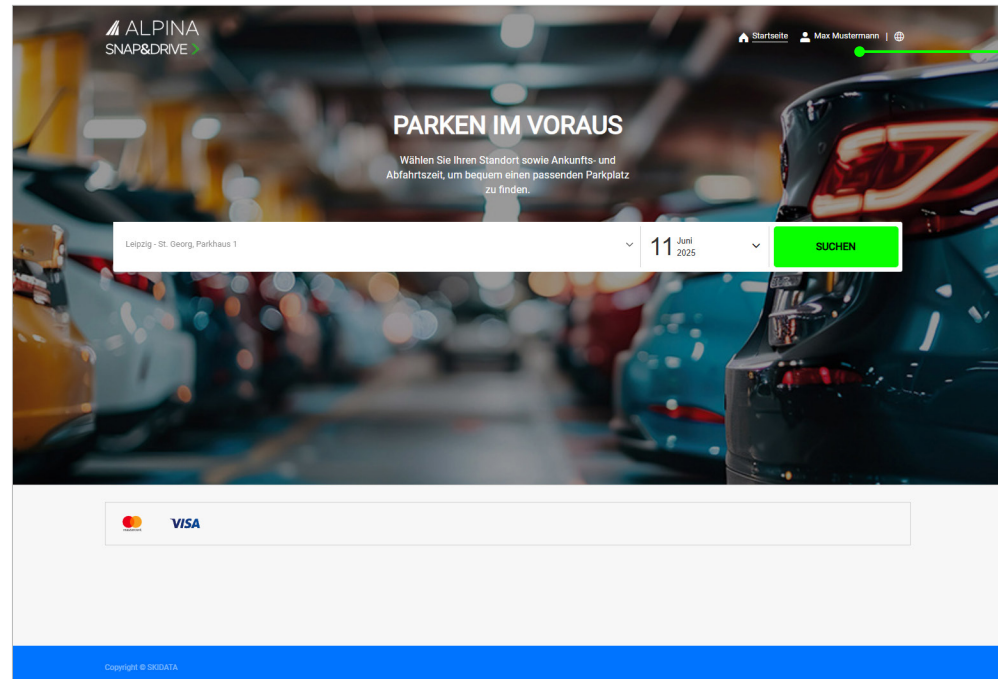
ALPINA
SNAP&DRIVE

Startseite Max Mustermann |

PARKEN IM VORAUS

Wählen Sie Ihren Standort sowie Ankunfts- und Abfahrtszeit, um bequem einen passenden Parkplatz zu finden.

Leipzig - St. Georg, Parkhaus 1

11 Juni 2025

SUCHEN

VISA

Copyright © SKIDATA